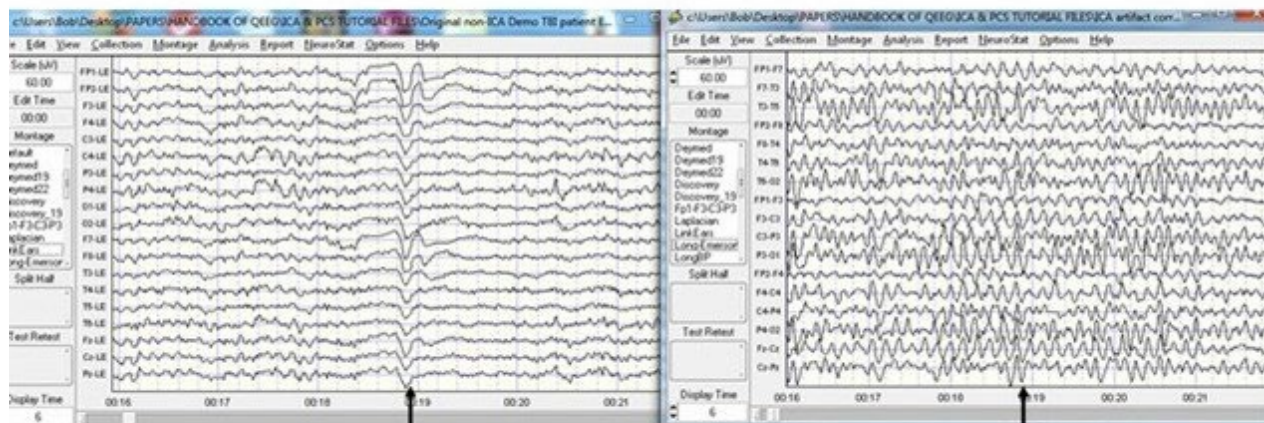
c:\Users\Bob\Desktop\PAPERS\HANDBOOK OF QEEG\ICA & PCS TUTORIAL FILES\Original non-ICA Demo TBI patient E...

e Edit View Collection Montage Analysis Report NeuroStat Options Help

Scale (uV)
60.00
Edit Time
00:00
Montage
efault
eymed
eymed19
eymed22
iscovery
iscovery_19
p1-F3C3P3
aplacian
nkEars
ong-Emersor
Split Half
Test Retest
Display Time
6

FP1-LE
FP2-LE
F3-LE
F4-LE
C3-LE
C4-LE
P3-LE
P4-LE
O1-LE
O2-LE
F7-LE
F8-LE
T3-LE
T4-LE
T5-LE
T6-LE
Fz-LE
Cz-LE
Pz-LE

00:16
00:17
00:18
00:19
00:20
00:21

c:\Users\Bob\Desktop\PAPERS\HANDBOOK OF QEEG\ICA & PCS TUTORIAL FILES\ICA artifact corr...

File Edit View Collection Montage Analysis Report NeuroStat Options Help

Scale (uV)
60.00
Edit Time
00:00
Montage
Deymed
Deymed19
Deymed22
Discovery
Discovery_19
Fp1-F3C3P3
Laplacian
LinkEars
Long-Emersor
LongBP
Split Half
Test Retest
Display Time
6

FP1-F7
F7-T3
T3-T5
FP2-F8
F8-T4
T4-T6
T6-O2
FP1-F3
F3-C3
C3-P3
P3-O1
FP2-F4
F4-C4
C4-P4
P4-O2
Fz-Cz
Cz-Pz

00:16
00:17
00:18
00:19
00:20
00:21